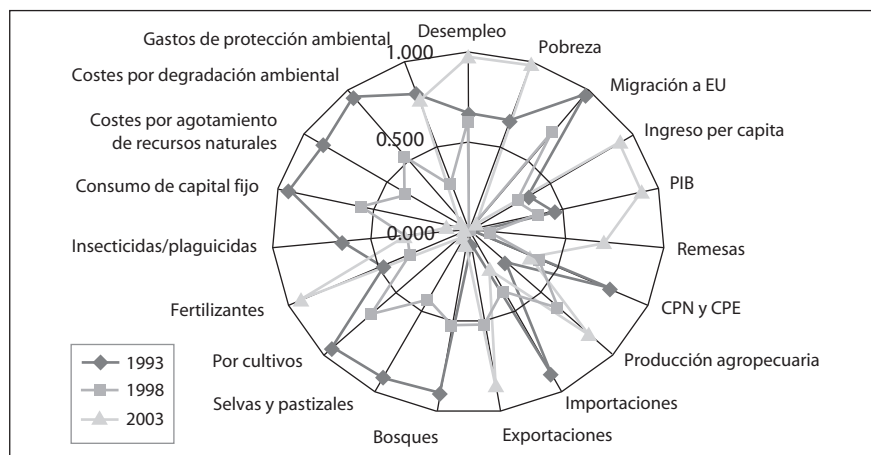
Desempleo
Pobreza
Migración a EU
Ingreso per capita
PIB
Remesas
CPN y CPE
Producción agropecuaria
Importaciones
Exportaciones
Bosques
Selvas y pastizales
Por cultivos
Fertilizantes
Insecticidas/plaguicidas
Consumo de capital fijo
Costes por agotamiento de recursos naturales
Costes por degradación ambiental
Gastos de protección ambiental
1.000
0.500
0.000

1993
1998
2003